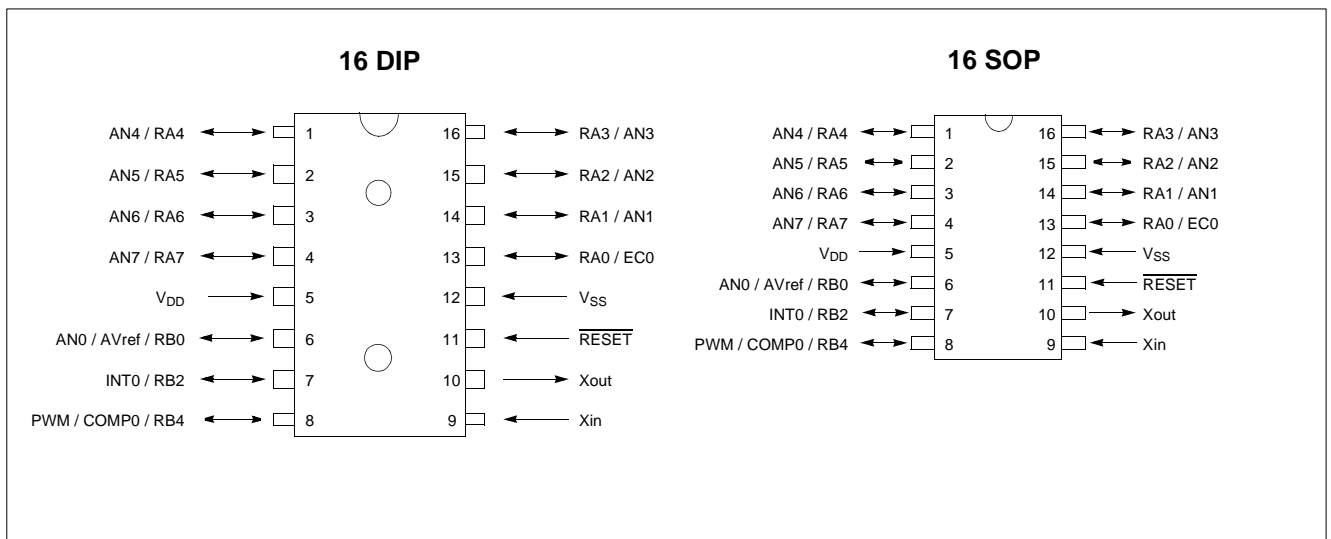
16 DIP

AN4 / RA4 1
AN5 / RA5 2
AN6 / RA6 3
AN7 / RA7 4
$V_{DD}$ 5
AN0 / AVref / RB0 6
INT0 / RB2 7
PWM / COMP0 / RB4 8

16 RA3 / AN3
15 RA2 / AN2
14 RA1 / AN1
13 RA0 / EC0
12 $V_{SS}$
11 $\overline{RESET}$
10 Xout
9 Xin

16 SOP

AN4 / RA4 1
AN5 / RA5 2
AN6 / RA6 3
AN7 / RA7 4
$V_{DD}$ 5
AN0 / AVref / RB0 6
INT0 / RB2 7
PWM / COMP0 / RB4 8

16 RA3 / AN3
15 RA2 / AN2
14 RA1 / AN1
13 RA0 / EC0
12 $V_{SS}$
11 $\overline{RESET}$
10 Xout
9 Xin